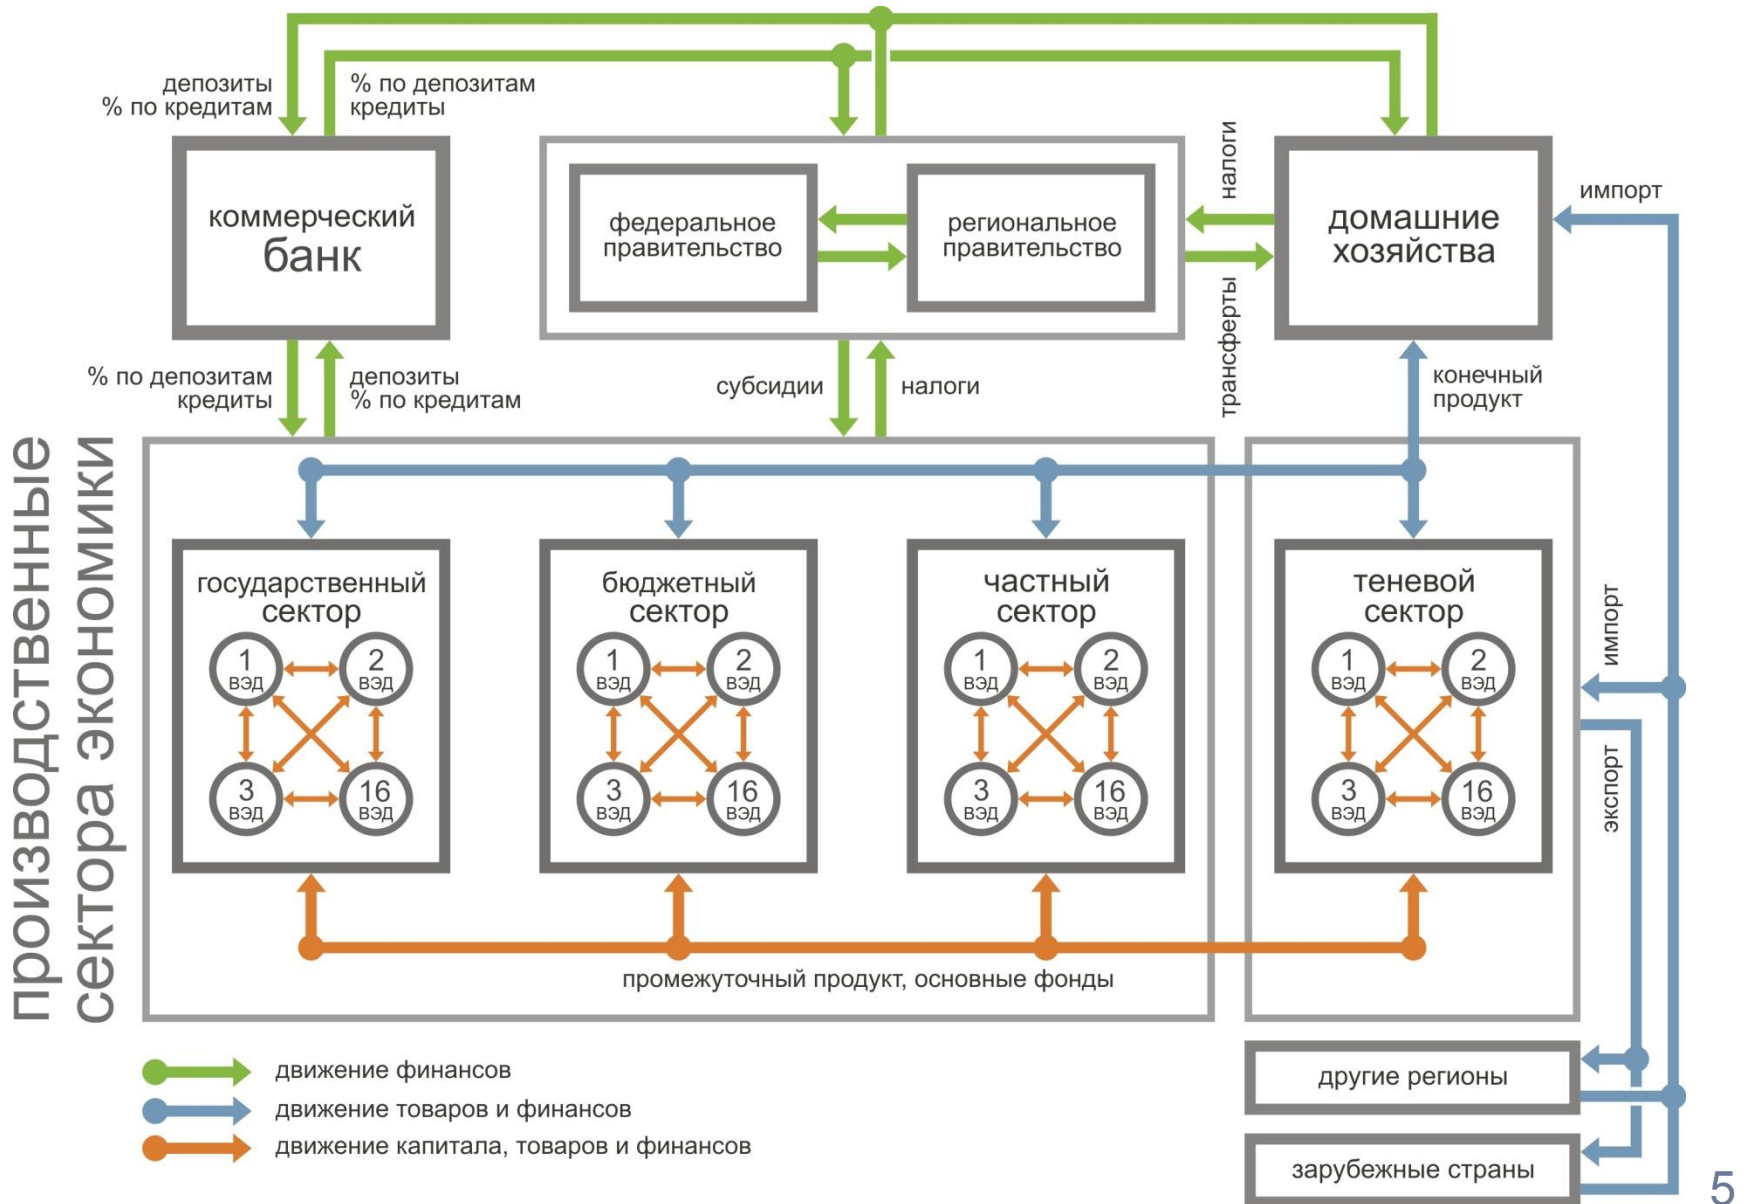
депозиты
% по кредитам

% по депозитам
кредиты

коммерческий
банк

федеральное
правительство

региональное
правительство

налоги

трансферты

домашние
хозяйства

импорт

% по депозитам
кредиты

депозиты
% по кредитам

субсидии

налоги

конечный
продукт

производственные
сектора экономики

государственный
сектор

1 ВЭД
2 ВЭД
3 ВЭД
16 ВЭД

бюджетный
сектор

1 ВЭД
2 ВЭД
3 ВЭД
16 ВЭД

частный
сектор

1 ВЭД
2 ВЭД
3 ВЭД
16 ВЭД

теневой
сектор

1 ВЭД
2 ВЭД
3 ВЭД
16 ВЭД

импорт

экспорт

промежуточный продукт, основные фонды

движение финансов
движение товаров и финансов
движение капитала, товаров и финансов

другие регионы

зарубежные страны

5